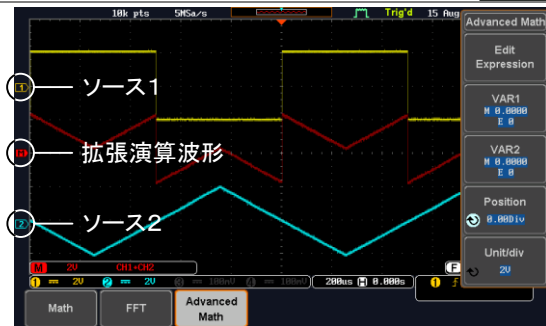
10k pts 5MSa/s Trig'd 15 Aug

Advanced Math

Edit Expression

VAR1
M 0.0000
E 0

VAR2
M 0.0000
E 0

Position
0.00Div

Unit/div
2V

1 ソース1

M 拡張演算波形

2 ソース2

M 2V CH1+CH2

1 = 2V 2 = 2V 3 = 100mV 4 = 100mV 200us 0.000s 1 f

F

Math

FFT

Advanced Math